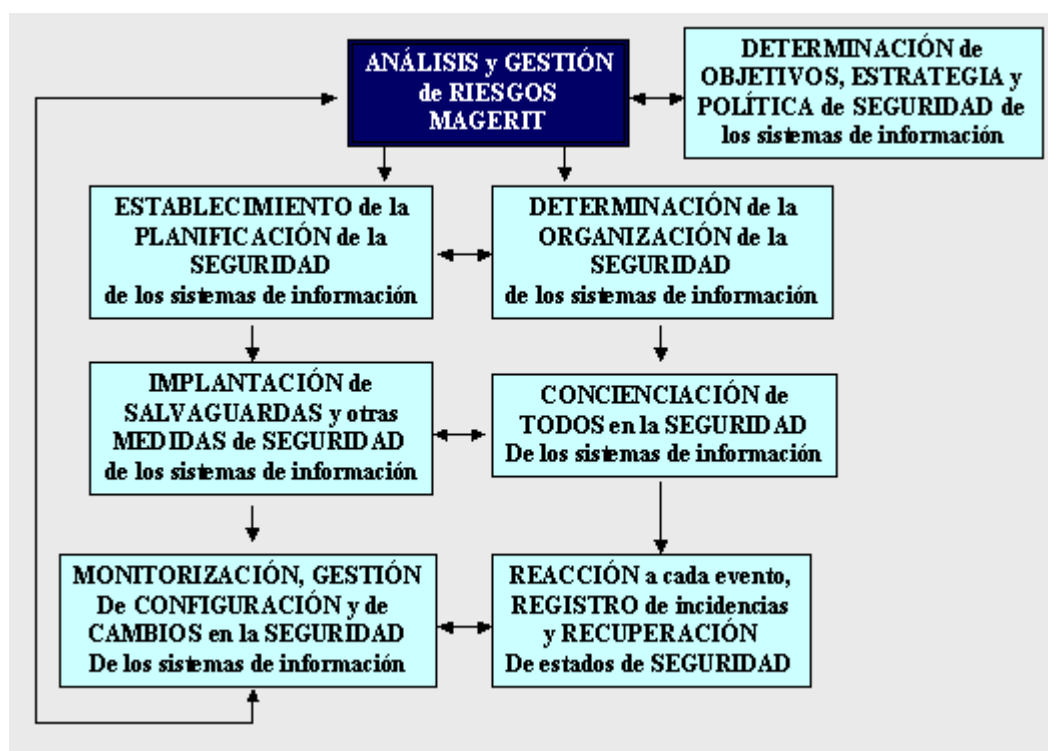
ANÁLISIS y GESTIÓN de RIESGOS MAGERIT

DETERMINACIÓN de OBJETIVOS, ESTRATEGIA y POLÍTICA de SEGURIDAD de los sistemas de información

ESTABLECIMIENTO de la PLANIFICACIÓN de la SEGURIDAD de los sistemas de información

DETERMINACIÓN de la ORGANIZACIÓN de la SEGURIDAD de los sistemas de información

IMPLANTACIÓN de SALVAGUARDAS y otras MEDIDAS de SEGURIDAD de los sistemas de información

CONCIENCIACIÓN de TODOS en la SEGURIDAD De los sistemas de información

MONITORIZACIÓN, GESTIÓN De CONFIGURACIÓN y de CAMBIOS en la SEGURIDAD De los sistemas de información

REACCIÓN a cada evento, REGISTRO de incidencias y RECUPERACIÓN De estados de SEGURIDAD